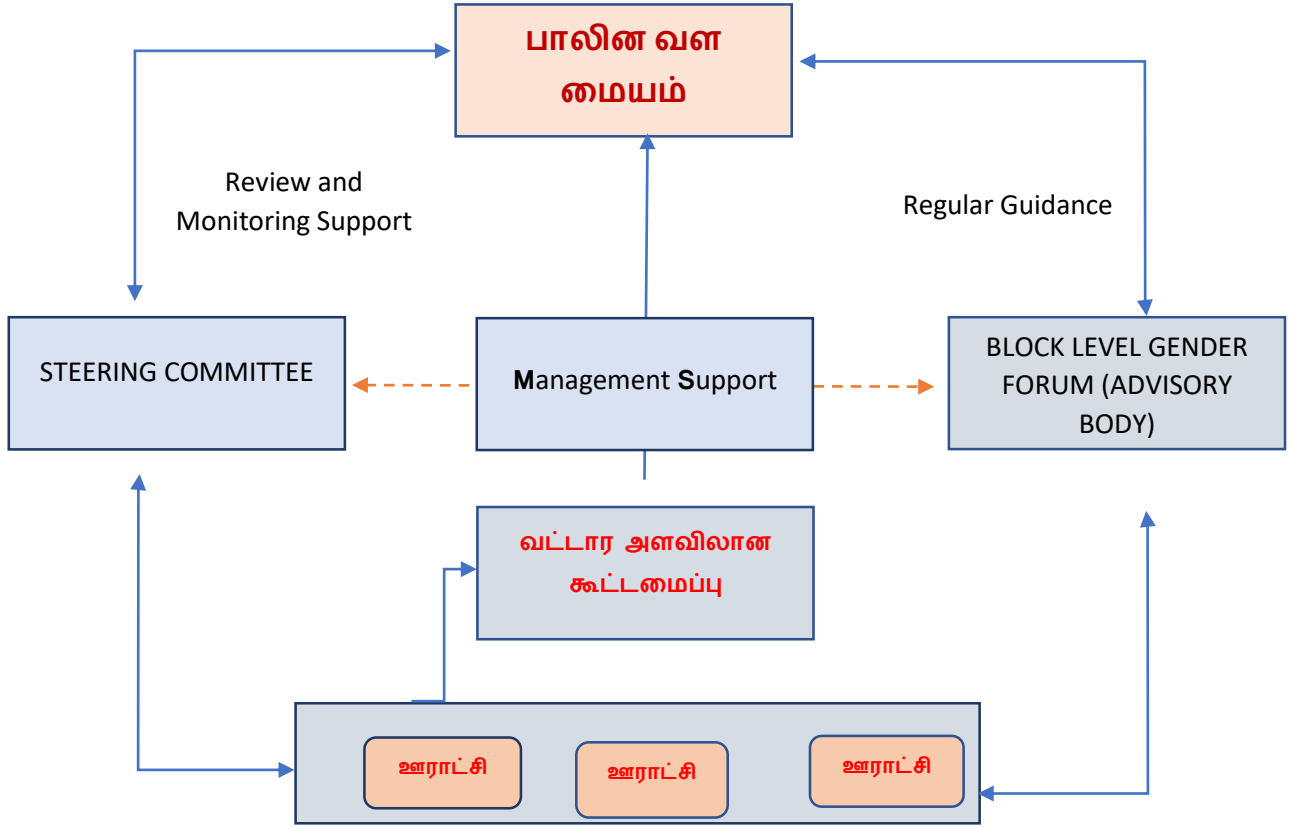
பாலின வள மையம்

Review and Monitoring Support

Regular Guidance

STEERING COMMITTEE

Management Support

BLOCK LEVEL GENDER FORUM (ADVISORY BODY)

வட்டார அளவிலான கூட்டமைப்பு

ஊராட்சி

ஊராட்சி

ஊராட்சி